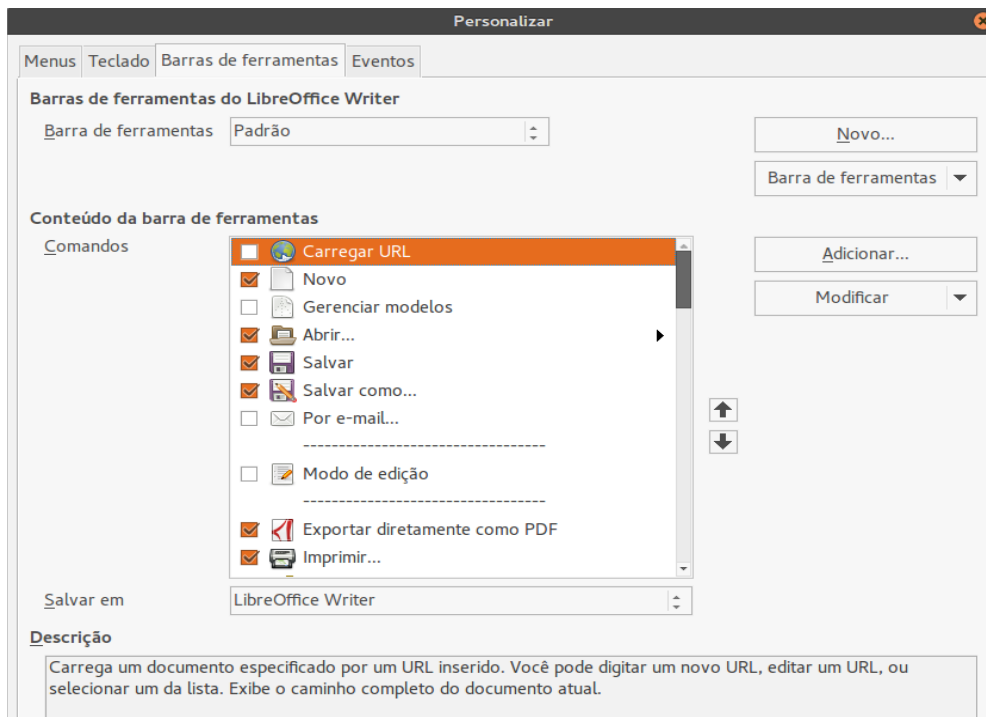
Personalizar

Menus Teclado Barras de ferramentas Eventos

Barras de ferramentas do LibreOffice Writer

Barra de ferramentas Padrão

Novo...

Barra de ferramentas

Conteúdo da barra de ferramentas

Comandos

Carregar URL
Novo
Gerenciar modelos
Abrir...
Salvar
Salvar como...
Por e-mail...
----------------------------------
Modo de edição
----------------------------------
Exportar diretamente como PDF
Imprimir...

Adicionar...

Modificar

Salvar em LibreOffice Writer

Descrição

Carrega um documento especificado por um URL inserido. Você pode digitar um novo URL, editar um URL, ou selecionar um da lista. Exibe o caminho completo do documento atual.